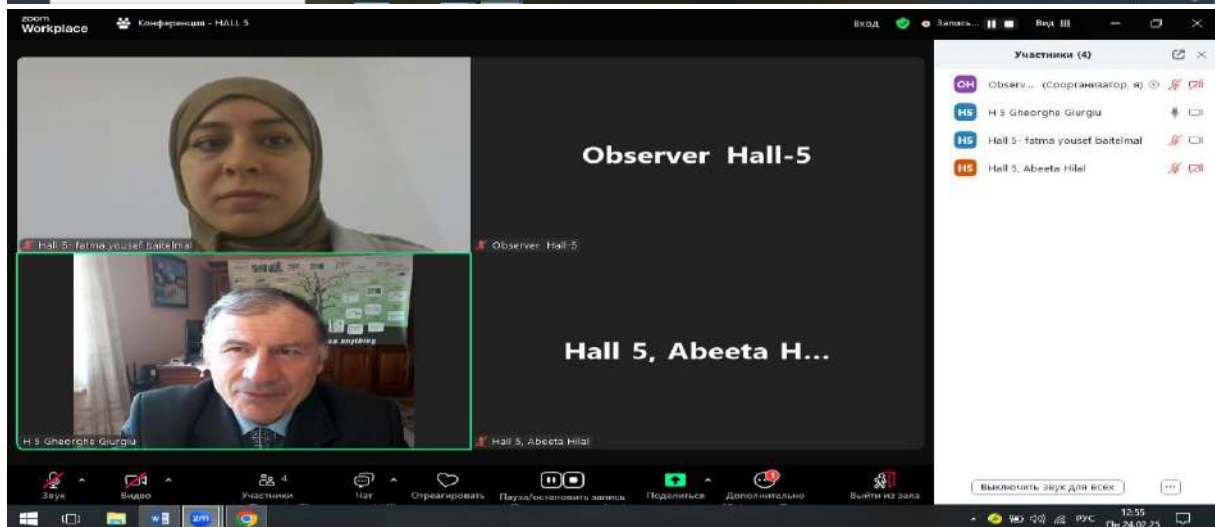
zoom Workplace

Конференция - HALL 5

Вход

Запись...

Вид

Участники (4)

OH Observ... (Соорганизатор, я)

HS H 5 Gheorghe Giurgiu

HS Hall 5 - fatma yousef baitelmal

HS Hall 5, Abeeta Hilal

Observer Hall-5

Hall 5- fatma yousef baitelmal

Observer Hall-5

Hall 5, Abeeta H...

H 5 Gheorghe Giurgiu

Hall 5, Abeeta Hilal

Звук

Видео

4

Участники

Чат

Отреагировать

Пауза/остановить запись

Поделиться

Дополнительно

Выйти из зала

Выключить звук для всех

РУС

12:55

Пн 24.02.25